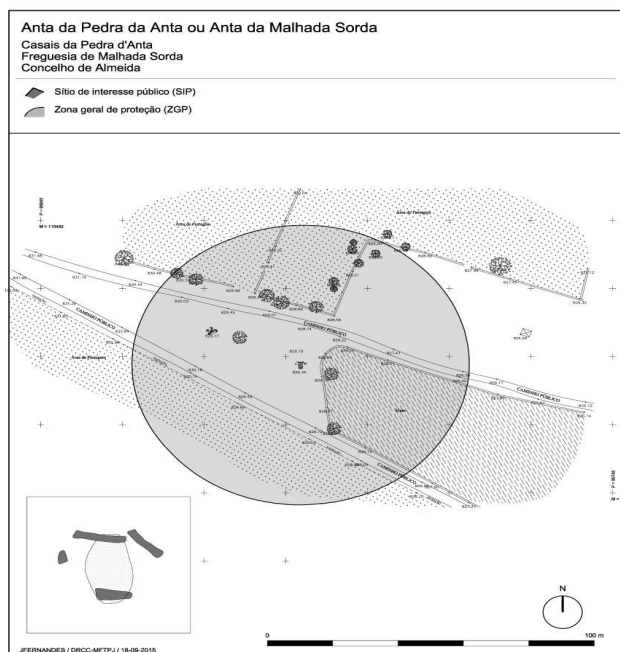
Anta da Pedra da Anta ou Anta da Malhada Sorda

Casais da Pedra d'Anta
Freguesia de Malhada Sorda
Concelho de Almeida

Sítio de interesse público (SIP)

Zona geral de proteção (ZGP)

Anta de Pinheiro

Anta de Pinheiro

Anta de Pinheiro

CAMINHO PÚBLICO

CAMINHO PÚBLICO

CAMINHO PÚBLICO

CAMINHO PÚBLICO

N

0

100 m

JFERNANDES / DRCC-MFTPJ / 18-09-2015